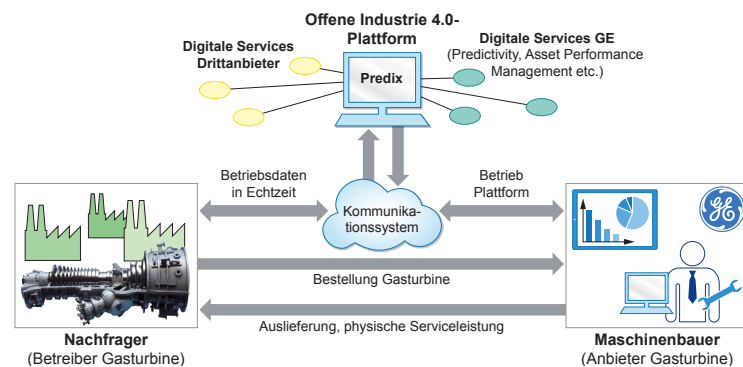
Offene Industrie 4.0-Plattform

Digitale Services Drittanbieter

Digitale Services GE
(Predictivity, Asset Performance Management etc.)

Predix

Betriebsdaten in Echtzeit

Kommunikationssystem

Betrieb Plattform

Bestellung Gasturbine

Auslieferung, physische Serviceleistung

Nachfrager
(Betreiber Gasturbine)

Maschinenbauer
(Anbieter Gasturbine)